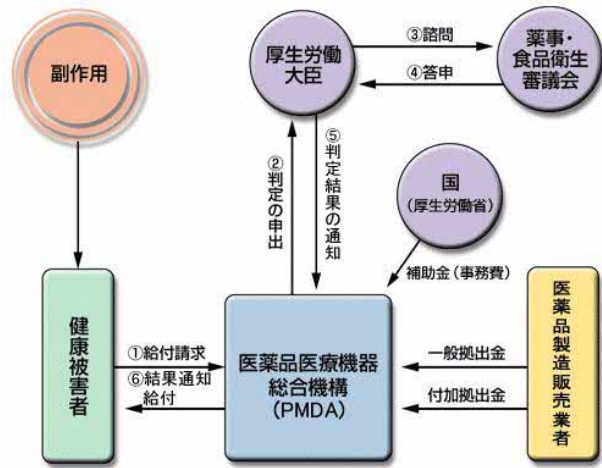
副作用

厚生労働大臣

③諮問

④答申

薬事・食品衛生審議会

②判定の申出

⑤判定結果の通知

国
(厚生労働省)

補助金（事務費）

健康被害者

①給付請求

⑥結果通知
給付

医薬品医療機器総合機構
(PMDA)

一般拠出金

付加拠出金

医薬品製造販売業者